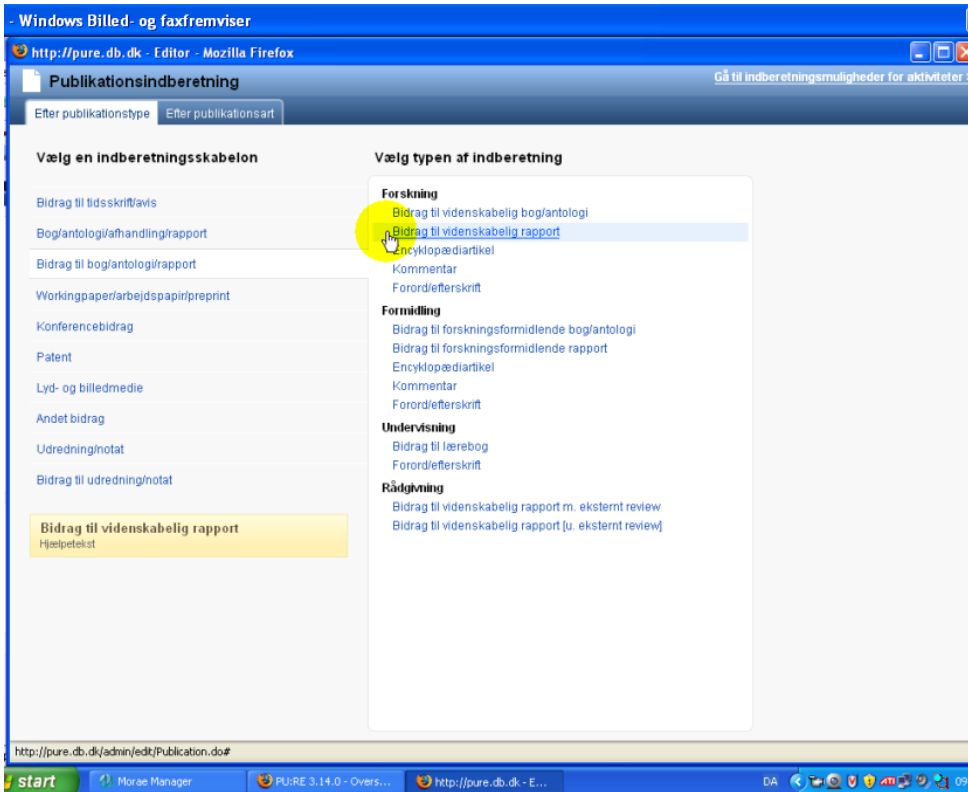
- Windows Billed- og faxfremviser

http://pure.db.dk - Editor - Mozilla Firefox

Publikationsindberetning

Gå til indberetningsmuligheder for aktiviteter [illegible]

Efter publikationstype | Efter publikationsart

Vælg en indberetningsskabelon

Bidrag til tidsskrift/avis
Bog/antologi/afhandling/rapport
Bidrag til bog/antologi/rapport
Workingpaper/arbejdspapir/preprint
Konferencebidrag
Patent
Lyd- og billedmedie
Andet bidrag
Udredning/notat
Bidrag til udredning/notat

Bidrag til videnskabelig rapport
Hjælpetekst

Vælg typen af indberetning

Forskning
Bidrag til videnskabelig bog/antologi
Bidrag til videnskabelig rapport
Encyklopædiartikel
Kommentar
Forord/efterskrift

Formidling
Bidrag til forskningsformidlende bog/antologi
Bidrag til forskningsformidlende rapport
Encyklopædiartikel
Kommentar
Forord/efterskrift

Undervisning
Bidrag til lærebog
Forord/efterskrift

Rådgivning
Bidrag til videnskabelig rapport m. eksternt review
Bidrag til videnskabelig rapport [u. eksternt review]

http://pure.db.dk/admin/edit/Publication.do#

start | Morae Manager | PU:RE 3.14.0 - Overs... | http://pure.db.dk - E... | DA | 09